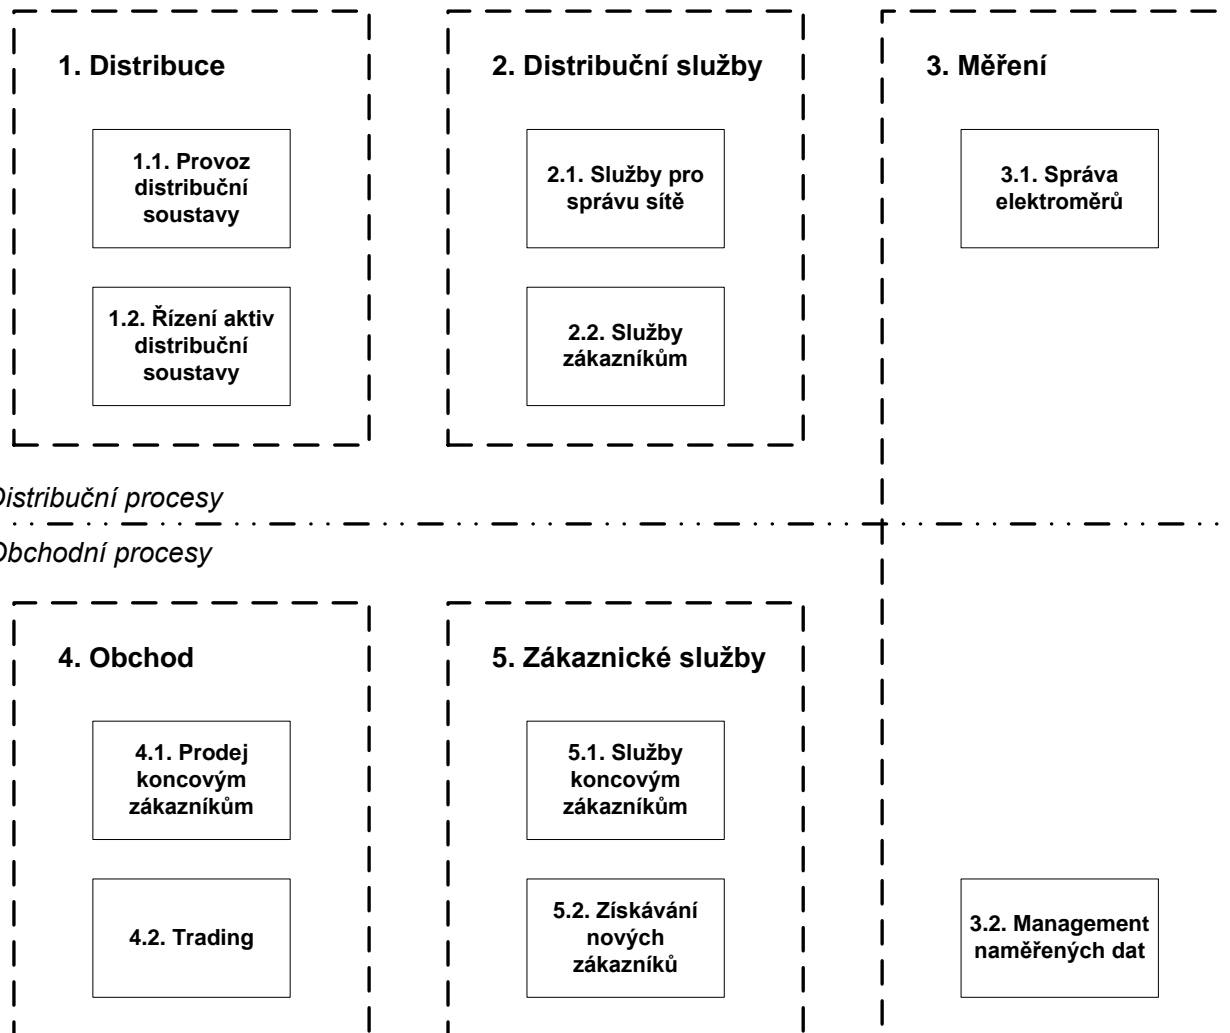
1. Distribuce

1.1. Provoz distribuční soustavy

1.2. Řízení aktiv distribuční soustavy

2. Distribuční služby

2.1. Služby pro správu sítě

2.2. Služby zákazníkům

3. Měření

3.1. Správa elektroměrů

Distribuční procesy

Obchodní procesy

4. Obchod

4.1. Prodej koncovým zákazníkům

4.2. Trading

5. Zákaznické služby

5.1. Služby koncovým zákazníkům

5.2. Získávání nových zákazníků

3.2. Management naměřených dat